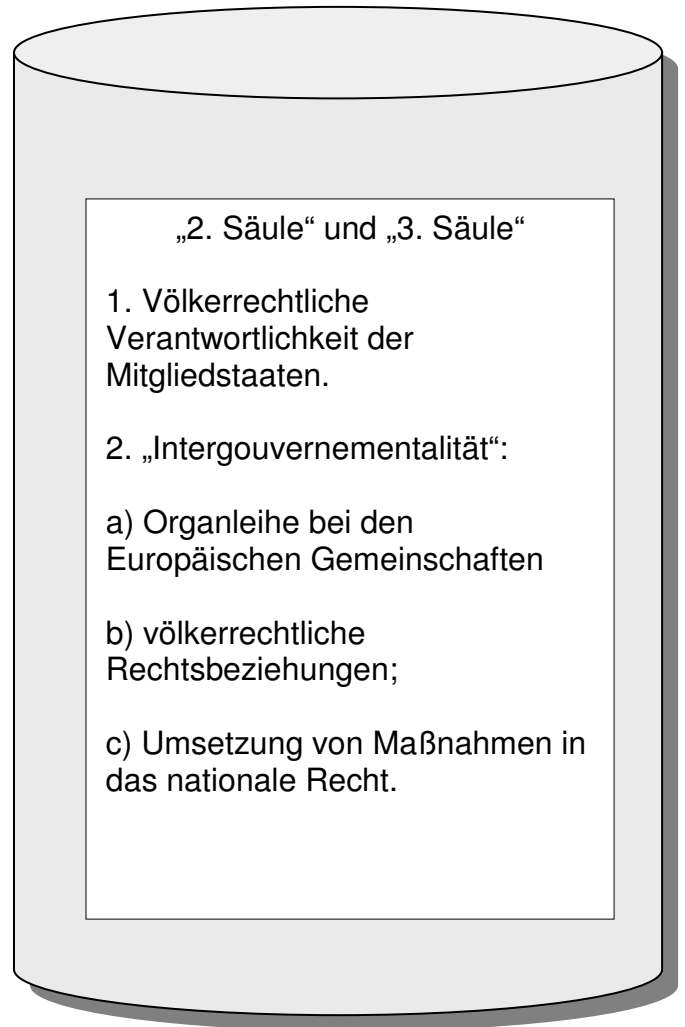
„2. Säule“ und „3. Säule“

1. Völkerrechtliche Verantwortlichkeit der Mitgliedstaaten.

2. „Intergouvernementalität“:

a) Organleihe bei den Europäischen Gemeinschaften

b) völkerrechtliche Rechtsbeziehungen;

c) Umsetzung von Maßnahmen in das nationale Recht.